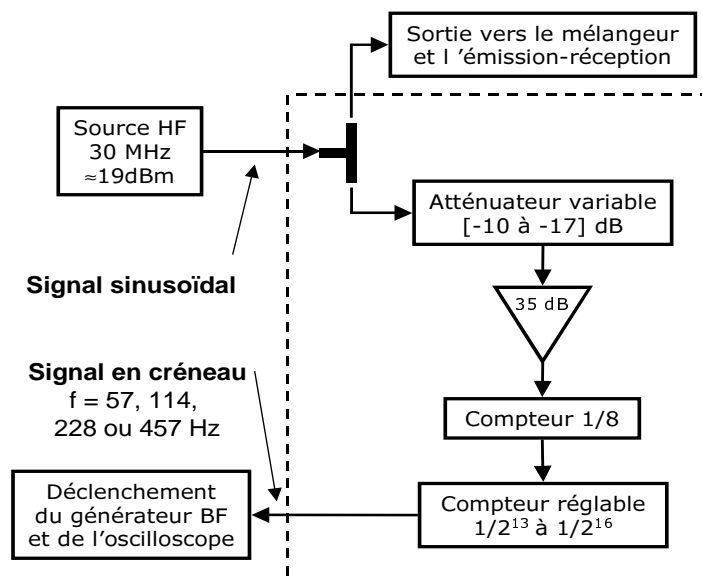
Sortie vers le mélangeur et l 'émission-réception

Source HF 30 MHz ≈19dBm

Atténuateur variable [-10 à -17] dB

Signal sinusoïdal

35 dB

Signal en créneau
f = 57, 114, 228 ou 457 Hz

Compteur 1/8

Déclenchement du générateur BF et de l'oscilloscope

Compteur réglable $1/2^{13}$ à $1/2^{16}$